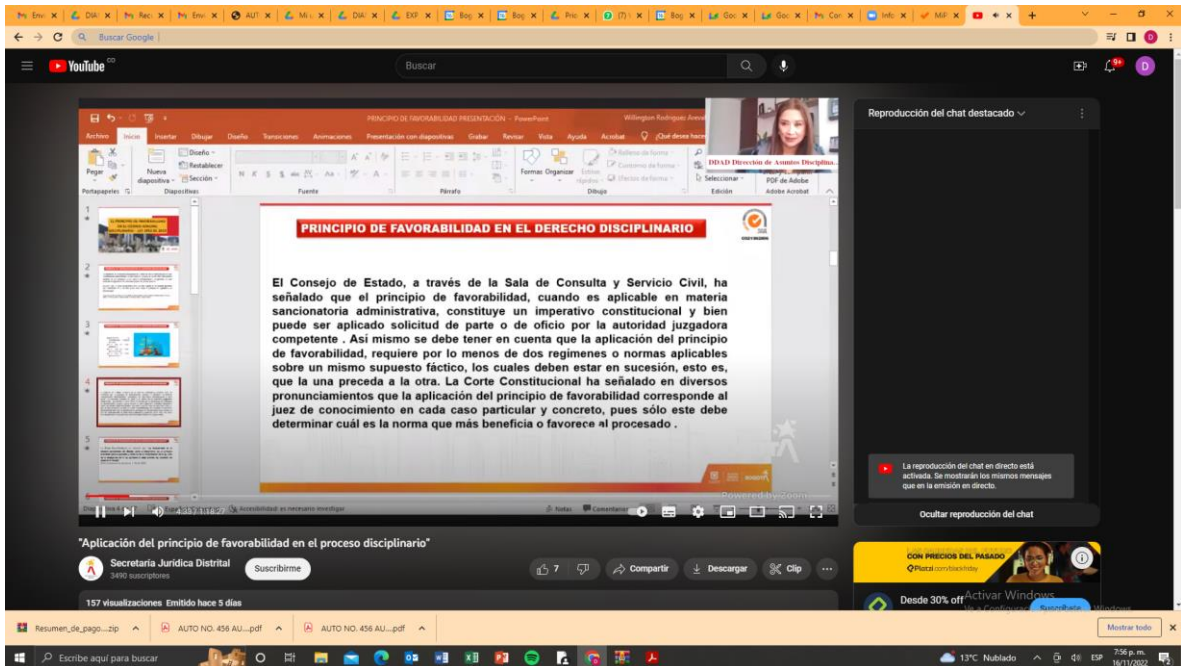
Buscar Google

YouTube

Buscar

PRINCIPIO DE FAVORABILIDAD PRESENTACIÓN - PowerPoint

Willington Rodriguez Arevalo

Archivo Inicio Insertar Dibujar Diseño Transiciones Animaciones Presentación con diapositivas Grabar Revisar Vista Ayuda Acrobat ¿Qué desea hacer?

Pegar Nueva diapositiva Diseño Restablecer Sección Portapapeles Diapositivas Fuente Párrafo Formas Organizar Estilos rápidos Relleno de forma Contorno de forma Efectos de forma Dibujo Seleccionar Edición PDF de Adobe Adobe Acrobat

DDAD Dirección de Asuntos Disciplina...

PRINCIPIO DE FAVORABILIDAD EN EL DERECHO DISCIPLINARIO

El Consejo de Estado, a través de la Sala de Consulta y Servicio Civil, ha señalado que el principio de favorabilidad, cuando es aplicable en materia sancionatoria administrativa, constituye un imperativo constitucional y bien puede ser aplicado solicitud de parte o de oficio por la autoridad juzgadora competente . Así mismo se debe tener en cuenta que la aplicación del principio de favorabilidad, requiere por lo menos de dos regimenes o normas aplicables sobre un mismo supuesto fáctico, los cuales deben estar en sucesión, esto es, que la una preceda a la otra. La Corte Constitucional ha señalado en diversos pronunciamientos que la aplicación del principio de favorabilidad corresponde al juez de conocimiento en cada caso particular y concreto, pues sólo este debe determinar cuál es la norma que más beneficia o favorece al procesado .

Powered by Zoom

Accesibilidad: es necesario investigar Notas Comentarios

Reproducción del chat destacado

La reproducción del chat en directo está activada. Se mostrarán los mismos mensajes que en la emisión en directo.

Ocultar reproducción del chat

"Aplicación del principio de favorabilidad en el proceso disciplinario"

Secretaria Jurídica Distrital
3490 suscriptores

Suscribirme

7 Compartir Descargar Clip

157 visualizaciones Emitido hace 5 días

CON PRECIOS DEL PASADO
Platzi.com/blackfriday

Desde 30% off

Activar Windows
Ve a Configuración para activar Windows.

Suscríbete

Resumen_de_pago....zip AUTO NO. 456 AU....pdf AUTO NO. 456 AU....pdf

Mostrar todo

Escribe aquí para buscar

13°C Nublado ESP 7:56 p. m. 16/11/2022